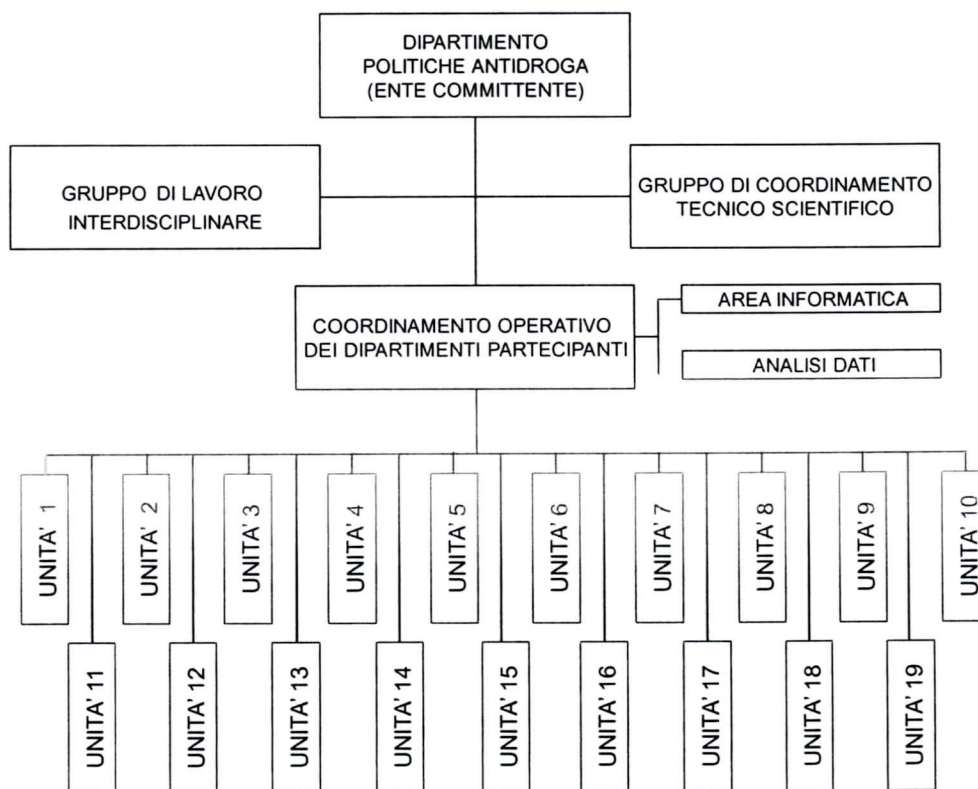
DIPARTIMENTO
POLITICHE ANTIDROGA
(ENTE COMMITTENTE)

GRUPPO DI LAVORO
INTERDISCIPLINARE

GRUPPO DI COORDINAMENTO
TECNICO SCIENTIFICO

COORDINAMENTO OPERATIVO
DEI DIPARTIMENTI PARTECIPANTI

AREA INFORMATICA

ANALISI DATI

UNITA' 1

UNITA' 2

UNITA' 3

UNITA' 4

UNITA' 5

UNITA' 6

UNITA' 7

UNITA' 8

UNITA' 9

UNITA' 10

UNITA' 11

UNITA' 12

UNITA' 13

UNITA' 14

UNITA' 15

UNITA' 16

UNITA' 17

UNITA' 18

UNITA' 19